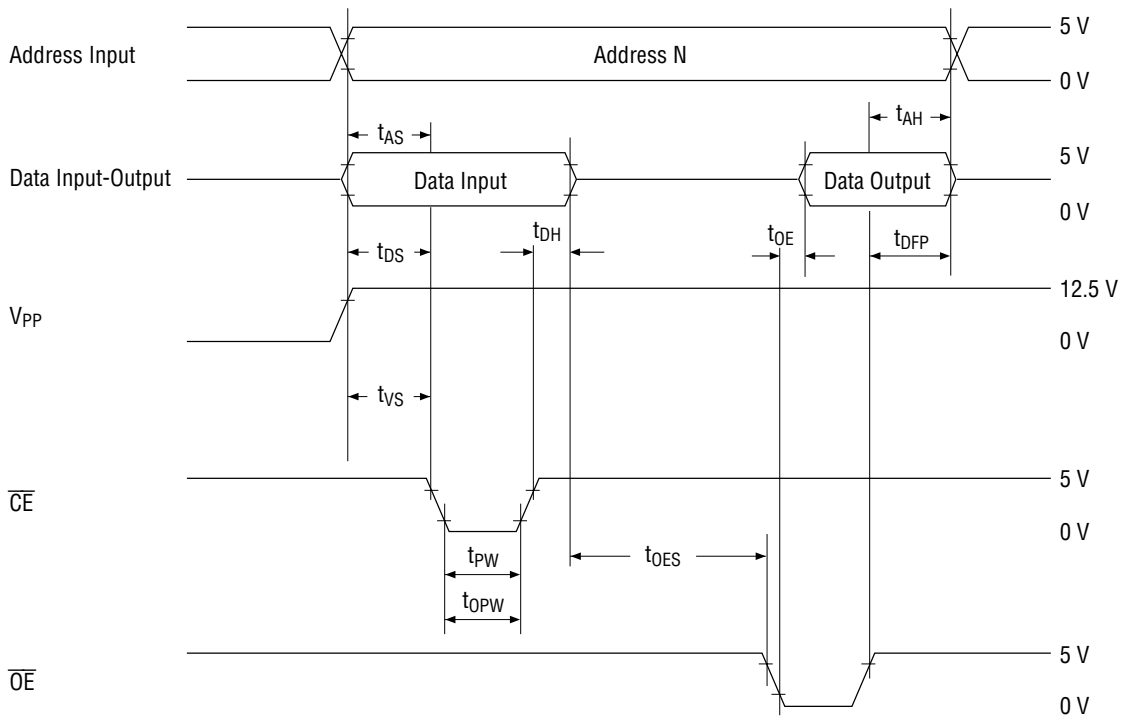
Address Input

Address N

5 V

0 V

$t_{AS}$

$t_{AH}$

Data Input-Output

Data Input

Data Output

5 V

0 V

$t_{DS}$

$t_{DH}$

$t_{OE}$

$t_{DFP}$

$V_{PP}$

12.5 V

0 V

$t_{VS}$

$\overline{CE}$

5 V

0 V

$t_{PW}$

$t_{OES}$

$t_{OPW}$

$\overline{OE}$

5 V

0 V